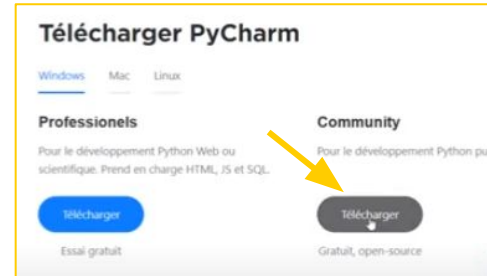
Télécharger PyCharm

Windows Mac Linux

Professionels

Pour le développement Python Web ou scientifique. Prend en charge HTML, JS et SQL.

Télécharger

Essai gratuit

Community

Pour le développement Python pu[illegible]

Télécharger

Gratuit, open-source